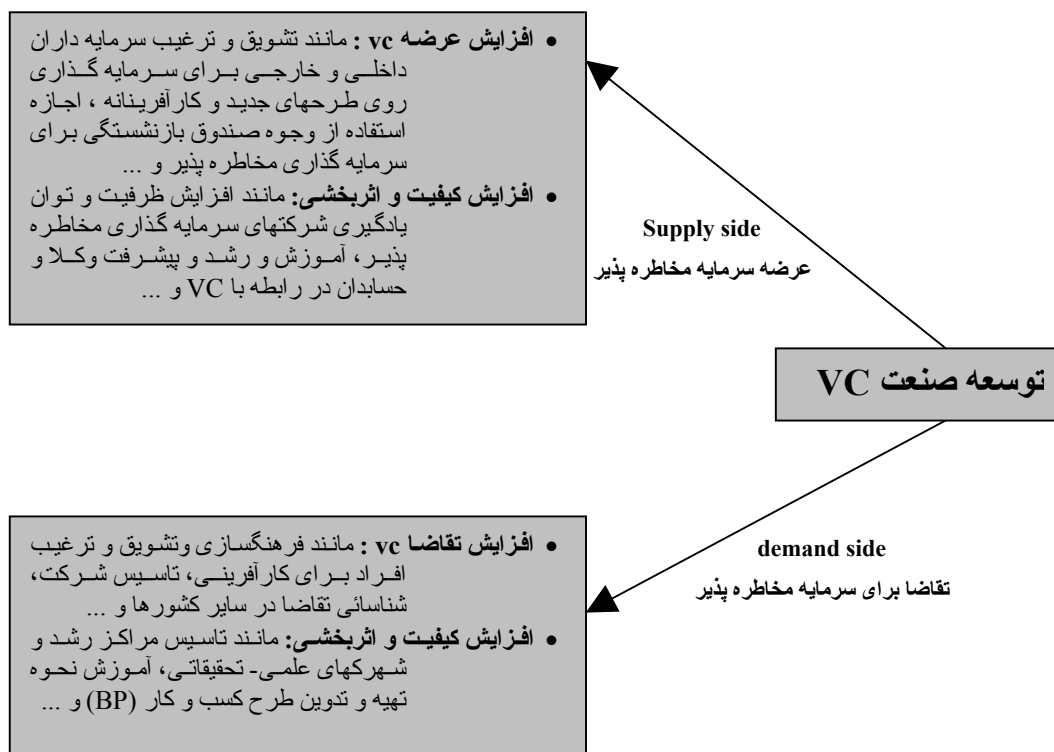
• افزایش عرضه vc : مانند تشویق و ترغیب سرمایه داران داخلی و خارجی برای سرمایه گذاری روی طرحهای جدید و کارآفرینانه ، اجازه استفاده از وجوه صندوق بازنشستگی برای سرمایه گذاری مخاطره پذیر و ...
• افزایش کیفیت و اثربخشی: مانند افزایش ظرفیت و توان یادگیری شرکتهای سرمایه گذاری مخاطره پذیر، آموزش و رشد و پیشرفت وکلا و حسابدان در رابطه با VC و ...

Supply side
عرضه سرمایه مخاطره پذیر

توسعه صنعت VC

demand side
تقاضا برای سرمایه مخاطره پذیر

• افزایش تقاضا vc : مانند فرهنگسازی وتشویق و ترغیب افراد برای کارآفرینی، تاسیس شرکت، شناسائی تقاضا در سایر کشورها و ...
• افزایش کیفیت و اثربخشی: مانند تاسیس مراکز رشد و شهرکهای علمی- تحقیقاتی، آموزش نحوه تهیه و تدوین طرح کسب و کار (BP) و ...